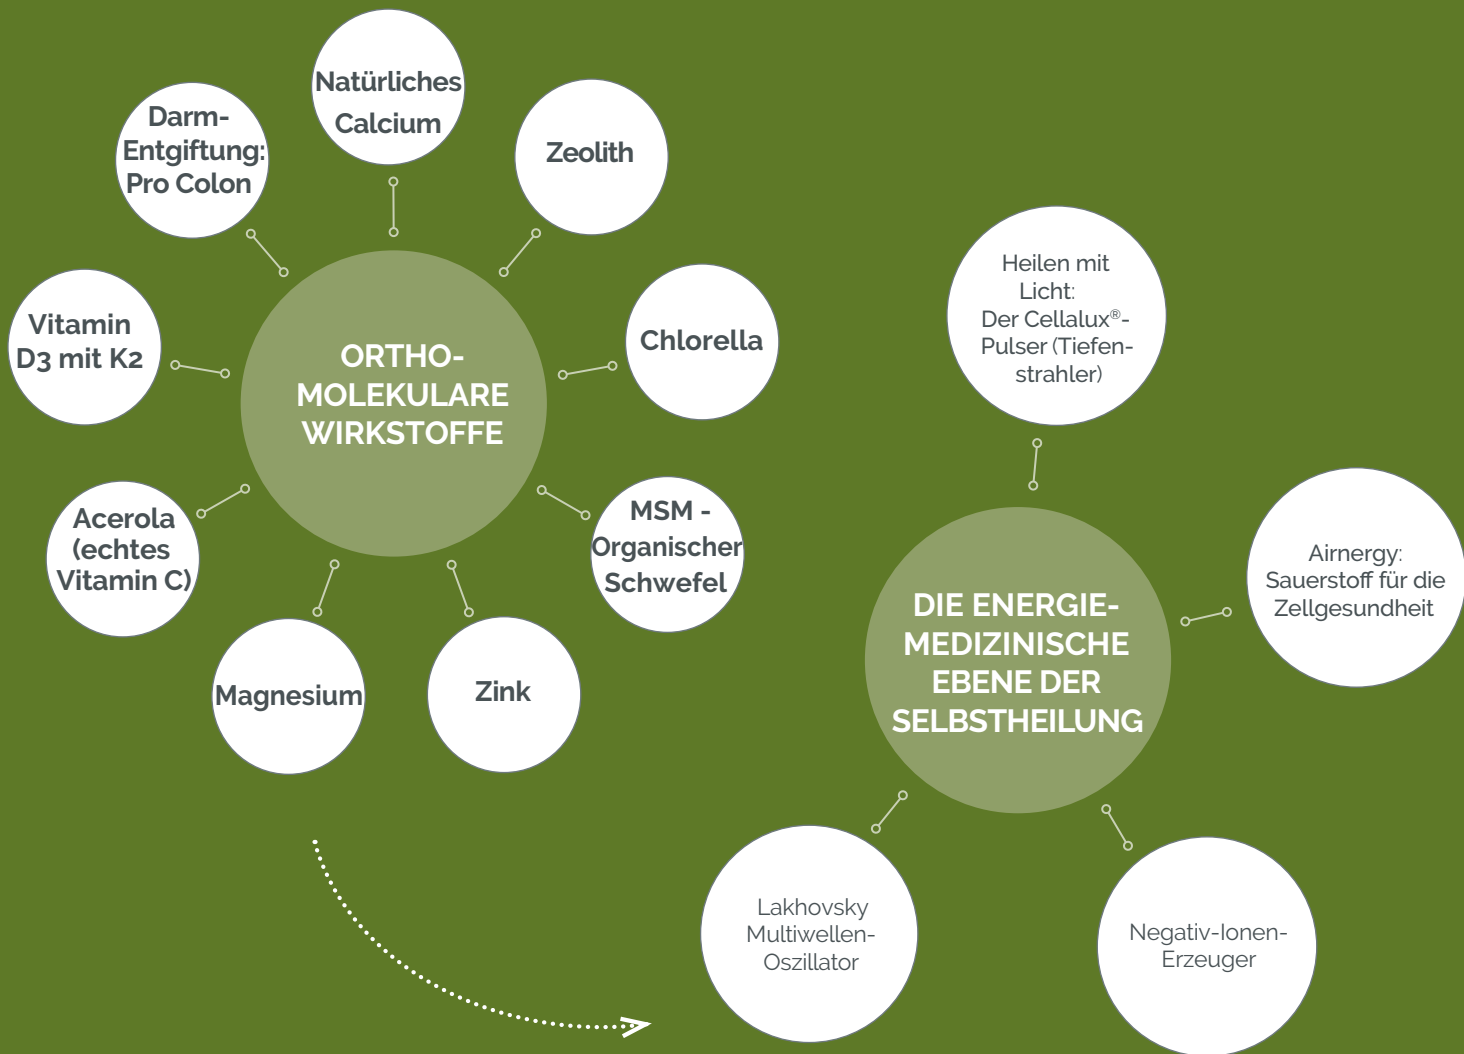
Natürliches Calcium

Darm-Entgiftung: Pro Colon

Zeolith

Vitamin D3 mit K2

ORTHO-MOLEKULARE WIRKSTOFFE

Chlorella

Acerola (echtes Vitamin C)

MSM - Organischer Schwefel

Magnesium

Zink

Heilen mit Licht: Der Cellalux®-Pulser (Tiefenstrahler)

Airnergy: Sauerstoff für die Zellgesundheit

DIE ENERGIE-MEDIZINISCHE EBENE DER SELBSTHEILUNG

Lakhovsky Multiwellen-Oszillator

Negativ-Ionen-Erzeuger